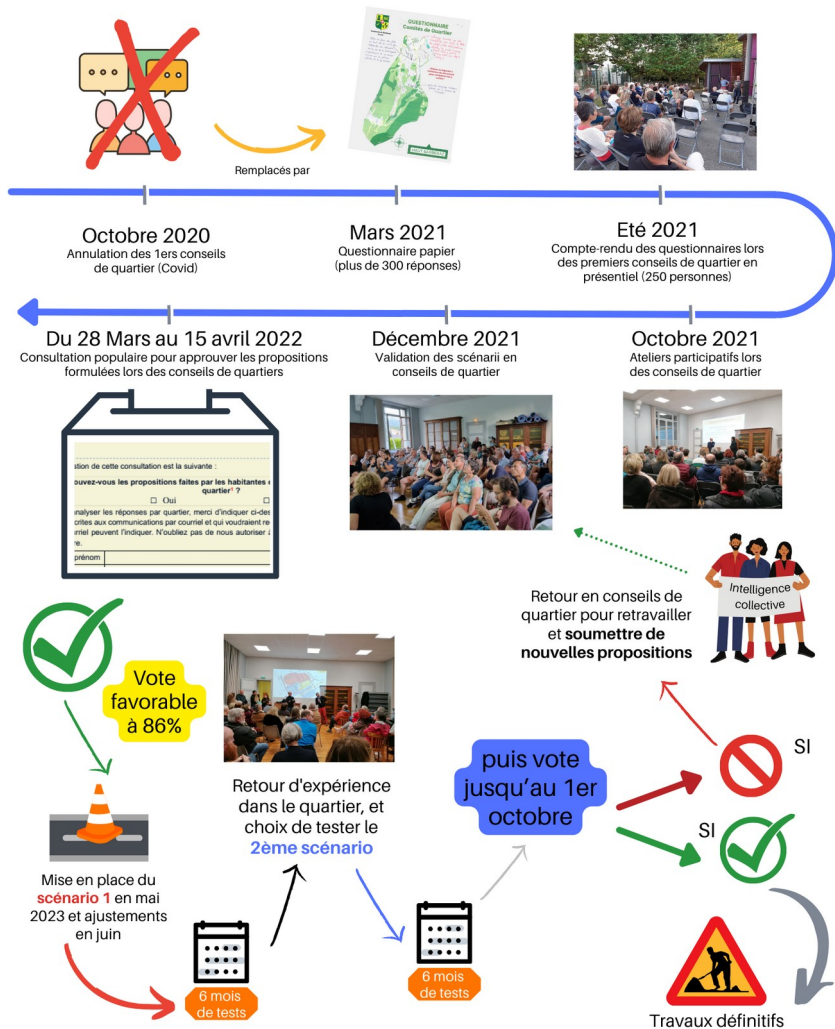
QUESTIONNAIRE
Conseils de Quartier

Remplacés par

Octobre 2020
Annulation des 1ers conseils de quartier (Covid)

Mars 2021
Questionnaire papier (plus de 300 réponses)

Eté 2021
Compte-rendu des questionnaires lors des premiers conseils de quartier en présentiel (250 personnes)

Du 28 Mars au 15 avril 2022
Consultation populaire pour approuver les propositions formulées lors des conseils de quartiers

Décembre 2021
Validation des scénarii en conseils de quartier

Octobre 2021
Ateliers participatifs lors des conseils de quartier

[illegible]stion de cette consultation est la suivante :
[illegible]ouvez-vous les propositions faites par les habitantes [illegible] quartier¹ ?
☐ Oui ☐
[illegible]nalyser les réponses par quartier, merci d'indiquer ci-des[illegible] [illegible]crites aux communications par courriel et qui voudraient re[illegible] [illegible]rriel peut l'indiquer. N'oubliez pas de nous autoriser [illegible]
prénom

Retour en conseils de quartier pour retravailler et soumettre de nouvelles propositions

Intelligence collective

Vote favorable à 86%

Retour d'expérience dans le quartier, et choix de tester le 2ème scénario

puis vote jusqu'au 1er octobre

SI

SI

Mise en place du scénario 1 en mai 2023 et ajustements en juin

6 mois de tests

6 mois de tests

Travaux définitifs